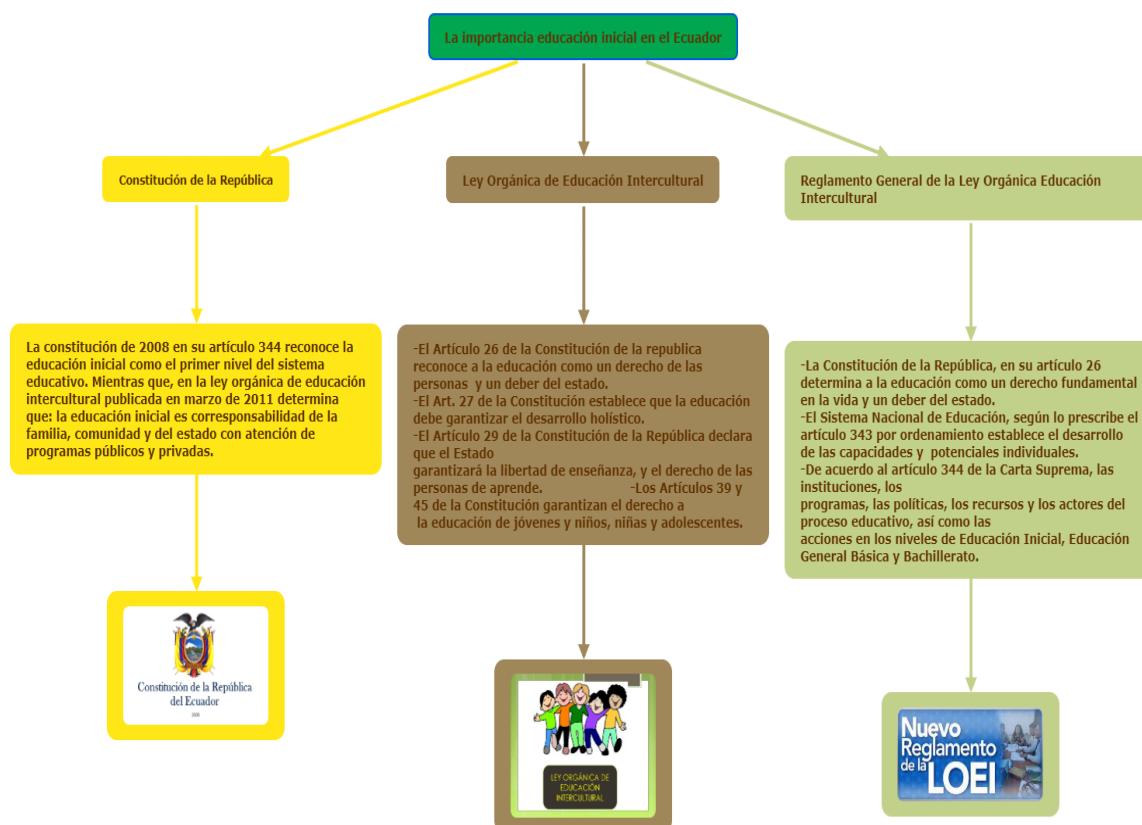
La importancia educación inicial en el Ecuador

Constitución de la República

La constitución de 2008 en su artículo 344 reconoce la educación inicial como el primer nivel del sistema educativo. Mientras que, en la ley orgánica de educación intercultural publicada en marzo de 2011 determina que: la educación inicial es corresponsabilidad de la familia, comunidad y del estado con atención de programas públicos y privadas.

Constitución de la República del Ecuador
2008

Ley Orgánica de Educación Intercultural

-El Artículo 26 de la Constitución de la republica reconoce a la educación como un derecho de las personas y un deber del estado.
-El Art. 27 de la Constitución establece que la educación debe garantizar el desarrollo holístico.
-El Artículo 29 de la Constitución de la República declara que el Estado garantizará la libertad de enseñanza, y el derecho de las personas de aprende. -Los Artículos 39 y 45 de la Constitución garantizan el derecho a la educación de jóvenes y niños, niñas y adolescentes.

LEY ORGÁNICA DE EDUCACIÓN INTERCULTURAL

Reglamento General de la Ley Orgánica Educación Intercultural

-La Constitución de la República, en su artículo 26 determina a la educación como un derecho fundamental en la vida y un deber del estado.
-El Sistema Nacional de Educación, según lo prescribe el artículo 343 por ordenamiento establece el desarrollo de las capacidades y potenciales individuales.
-De acuerdo al artículo 344 de la Carta Suprema, las instituciones, los programas, las políticas, los recursos y los actores del proceso educativo, así como las acciones en los niveles de Educación Inicial, Educación General Básica y Bachillerato.

Nuevo Reglamento de la LOEI